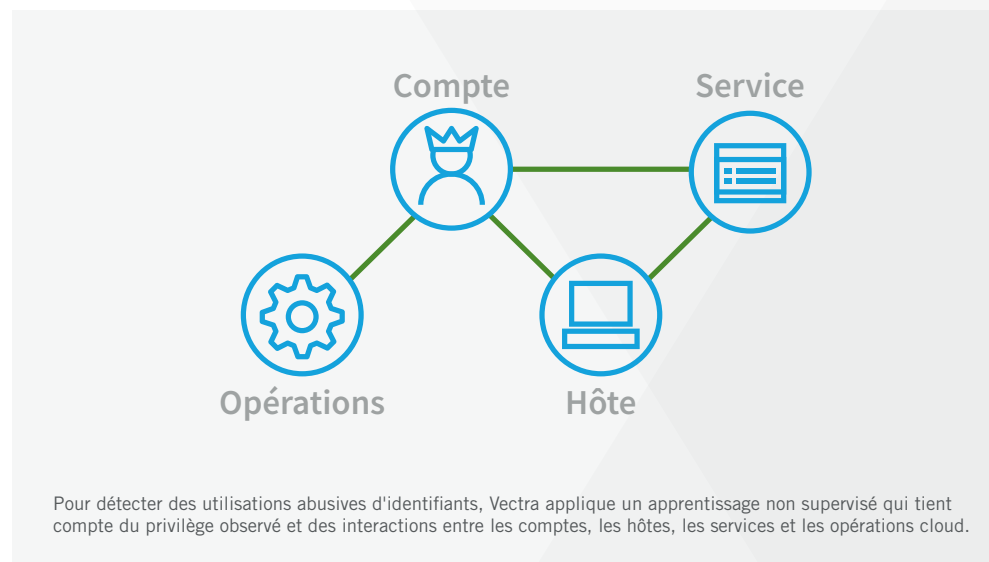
Compte

Service

Opérations

Hôte

Pour détecter des utilisations abusives d'identifiants, Vectra applique un apprentissage non supervisé qui tient compte du privilège observé et des interactions entre les comptes, les hôtes, les services et les opérations cloud.